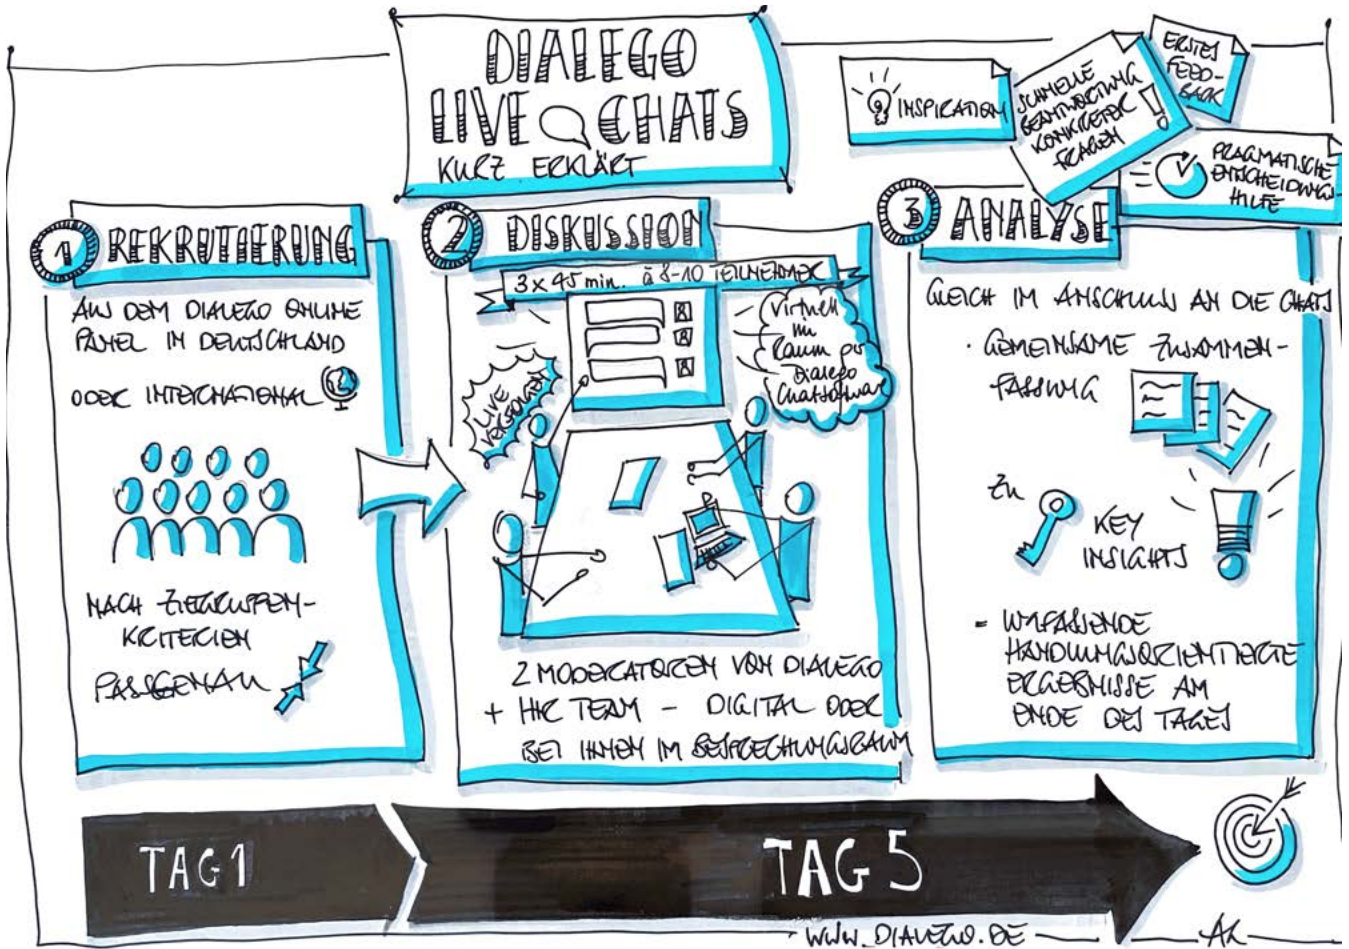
DIALEGO LIVE CHATS
KURZ ERKLÄRT

INSPIRATION

SCHNELLE BEANTWORTUNG KONKRETER FRAGEN !

ERSTES FEEDBACK

PRAGMATISCHE ENTSCHEIDUNGSHILFE

1 REKRUTIERUNG

AUS DEM DIALEGO ONLINE PANEL IN DEUTSCHLAND

ODER INTERNATIONAL

NACH ZIELGRUPPENKRITERIEN

PASSGENAU

2 DISKUSSION

3 x 45 min. à 8-10 TEILNEHMER

LIVE VERFOLGEN

Virtuell im Raum per Dialego Chatsoftware

2 MODERATOREN VON DIALEGO + IHR TEAM - DIGITAL ODER BEI IHNEN IM BESPRECHUNGSRAUM

3 ANALYSE

GLEICH IM ANSCHLUSS AN DIE CHATS

· GEMEINSAME ZUSAMMENFASSUNG

zu KEY INSIGHTS

= UMFASSENDE HANDLUNGSORIENTIERTE ERGEBNISSE AM ENDE DES TAGES

TAG 1

TAG 5

WWW.DIALEGO.DE

AK